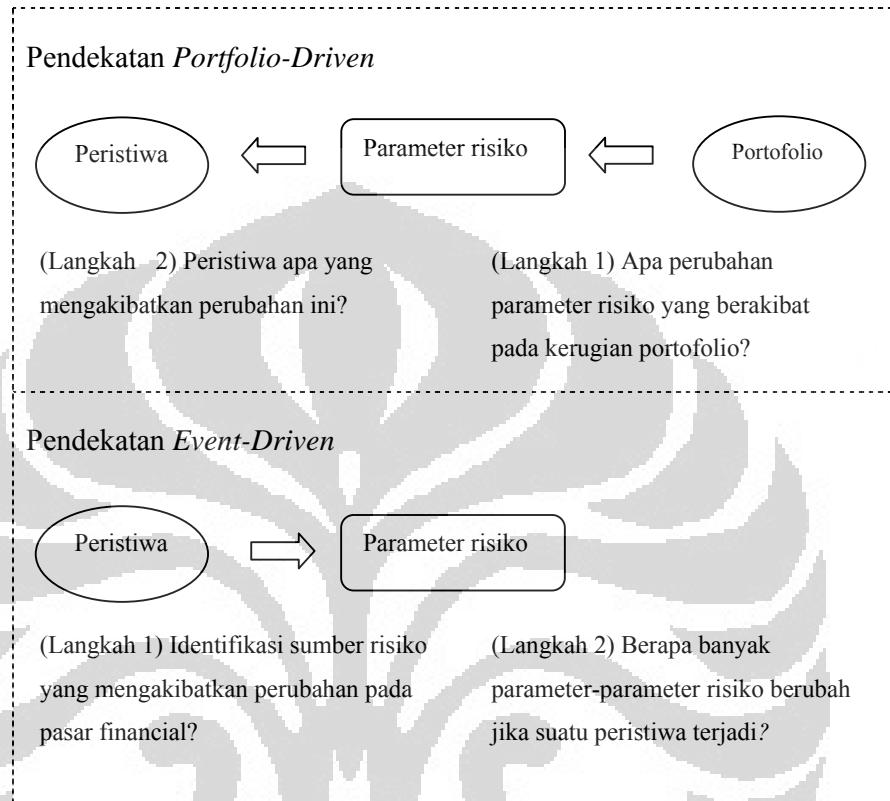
Pendekatan *Portfolio-Driven*

Peristiwa

Parameter risiko

Portofolio

(Langkah 2) Peristiwa apa yang mengakibatkan perubahan ini?

(Langkah 1) Apa perubahan parameter risiko yang berakibat pada kerugian portofolio?

Pendekatan *Event-Driven*

Peristiwa

Parameter risiko

(Langkah 1) Identifikasi sumber risiko yang mengakibatkan perubahan pada pasar financial?

(Langkah 2) Berapa banyak parameter-parameter risiko berubah jika suatu peristiwa terjadi?